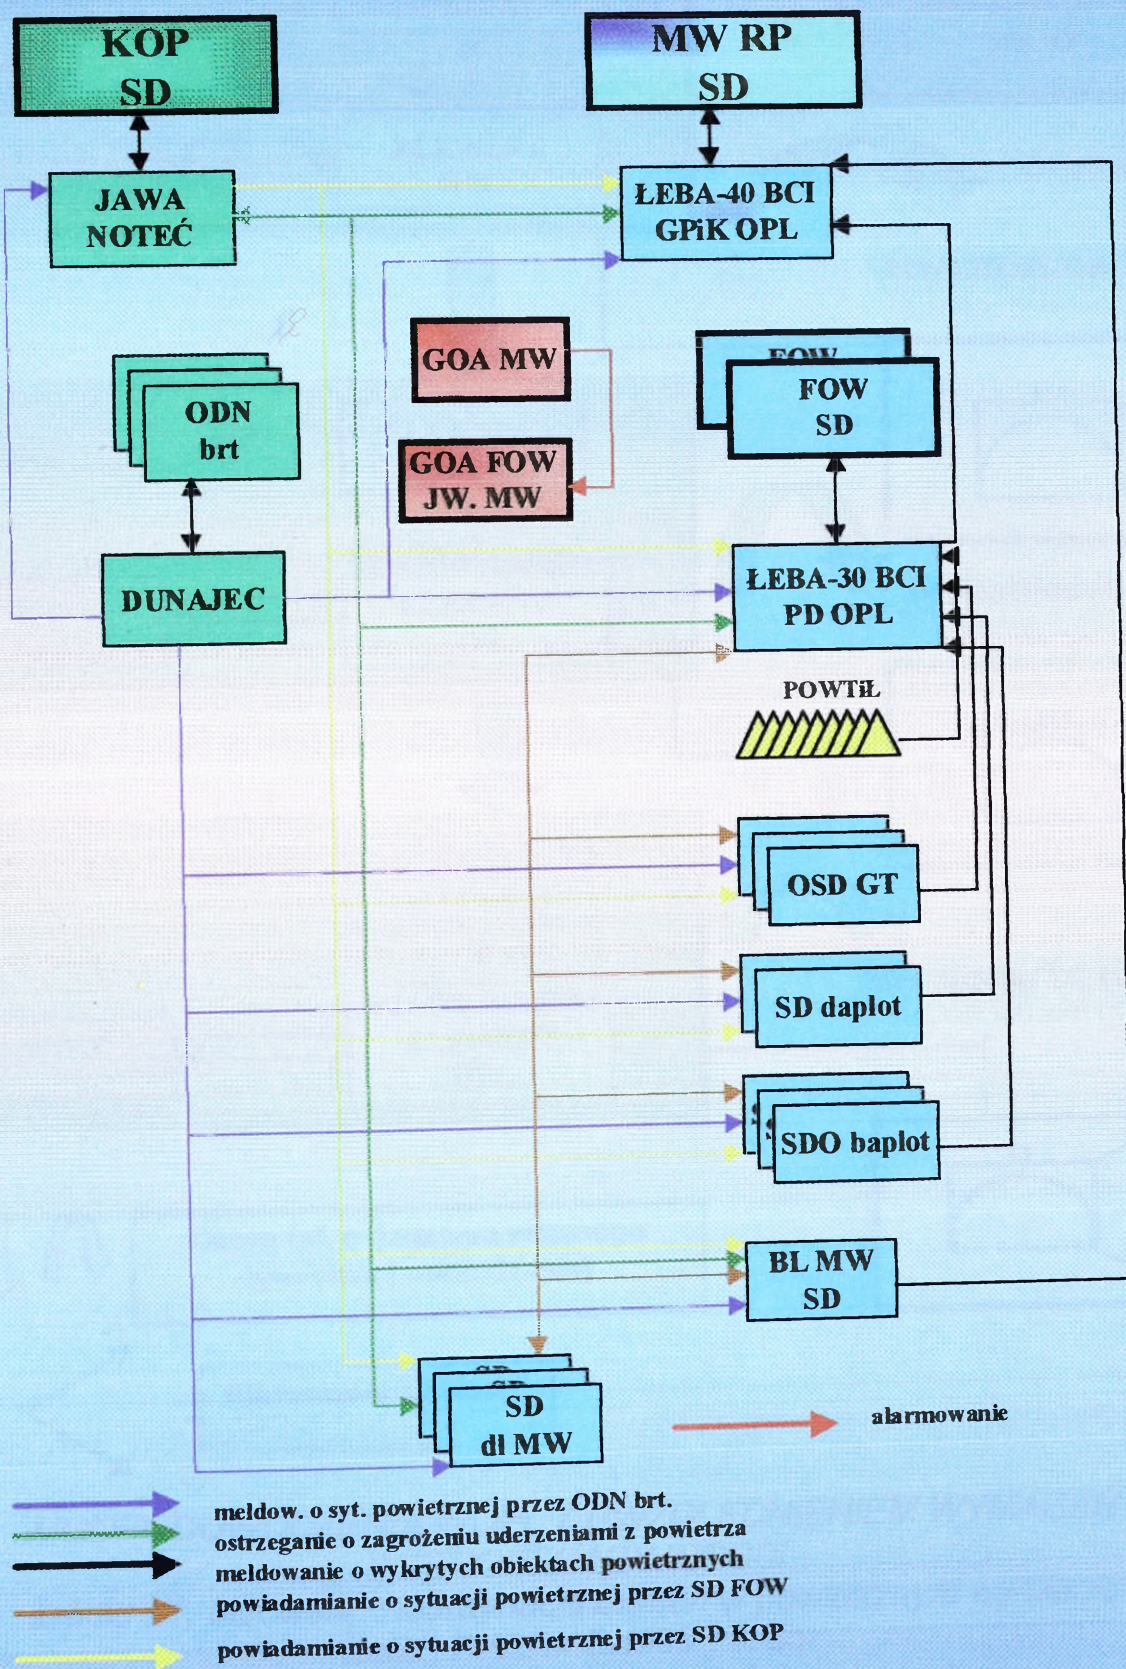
KOP
SD

MW RP
SD

JAWA
NOTEĆ

ŁEBA-40 BCI
GPiK OPL

GOA MW

GOA FOW
JW. MW

FOW
SD

ODN
brt

DUNAJEC

ŁEBA-30 BCI
PD OPL

POWTIŁ

OSD GT

SD daplot

SDO baplot

BL MW
SD

SD
dł MW

alarmowanie

meldow. o syt. powietrznej przez ODN brt.
ostrzeganie o zagrożeniu uderzeniami z powietrza
meldowanie o wykrytych obiektach powietrznych
powiadamianie o sytuacji powietrznej przez SD FOW
powiadamianie o sytuacji powietrznej przez SD KOP